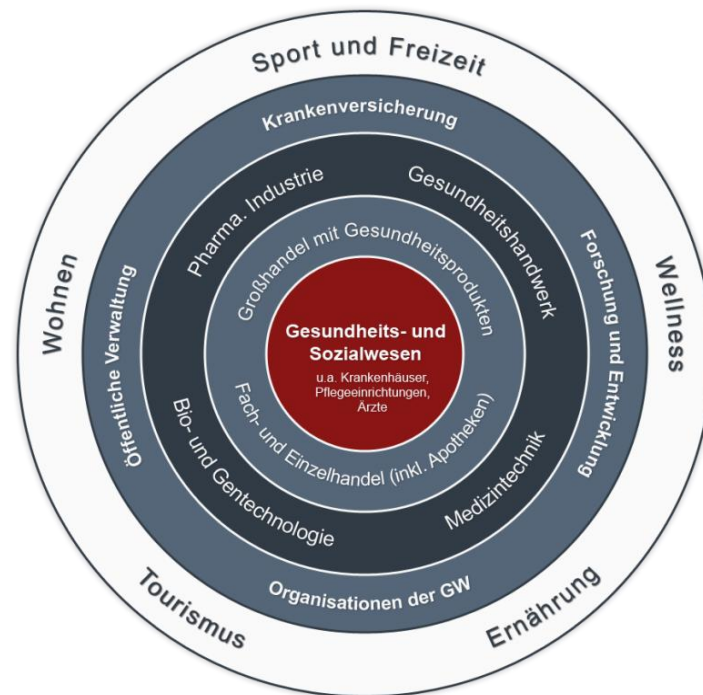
Sport und Freizeit
Wohnen
Wellness
Tourismus
Ernährung
Krankenversicherung
Öffentliche Verwaltung
Forschung und Entwicklung
Organisationen der GW
Pharma. Industrie
Gesundheitshandwerk
Bio- und Gentechnologie
Medizintechnik
Großhandel mit Gesundheitsprodukten
Fach- und Einzelhandel (inkl. Apotheken)
Gesundheits- und Sozialwesen
u.a. Krankenhäuser, Pflegeeinrichtungen, Ärzte